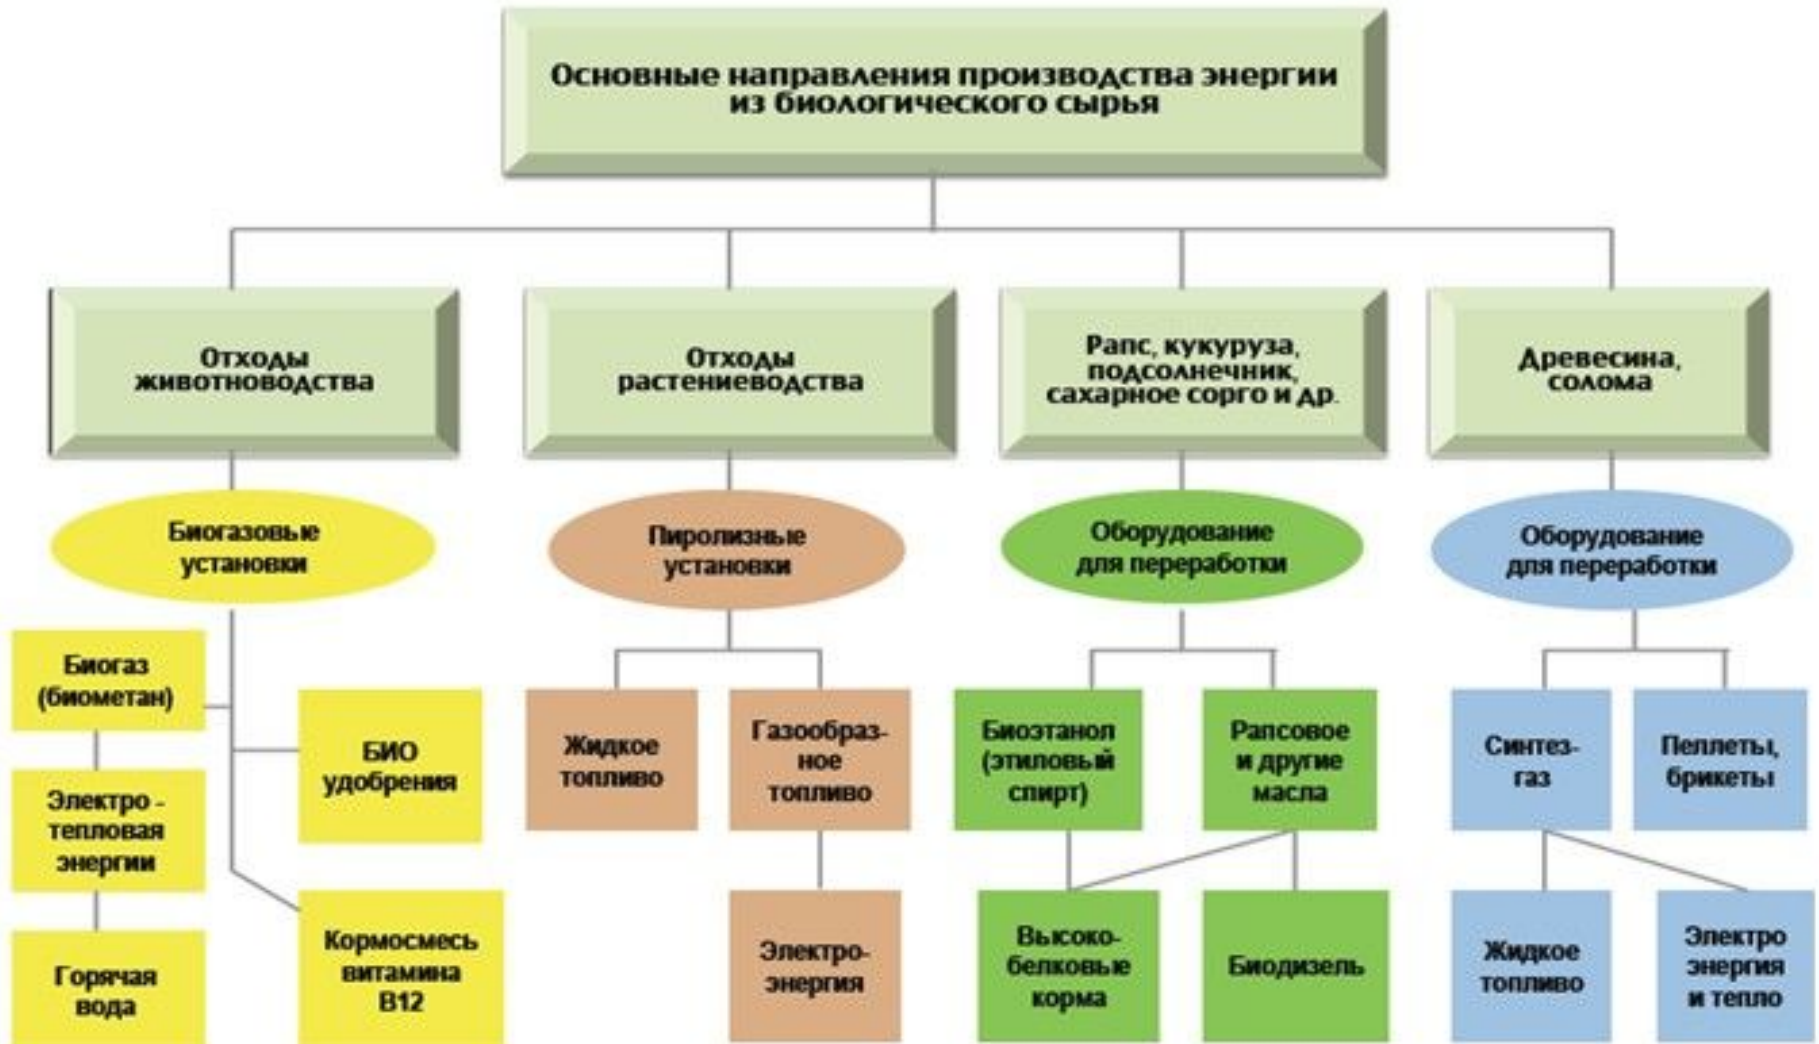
Основные направления производства энергии из биологического сырья

Отходы животноводства

Отходы растениеводства

Рапс, кукуруза, подсолнечник, сахарное сорго и др.

Древесина, солома

Биогазовые установки

Пиролизные установки

Оборудование для переработки

Оборудование для переработки

Биогаз (биометан)

Электро - тепловая энергии

Горячая вода

БИО удобрения

Кормосмесь витамина B12

Жидкое топливо

Газообразное топливо

Электроэнергия

Биоэтанол (этиловый спирт)

Рапсовое и другие масла

Высокобелковые корма

Биодизель

Синтез-газ

Пеллеты, брикеты

Жидкое топливо

Электро энергия и тепло